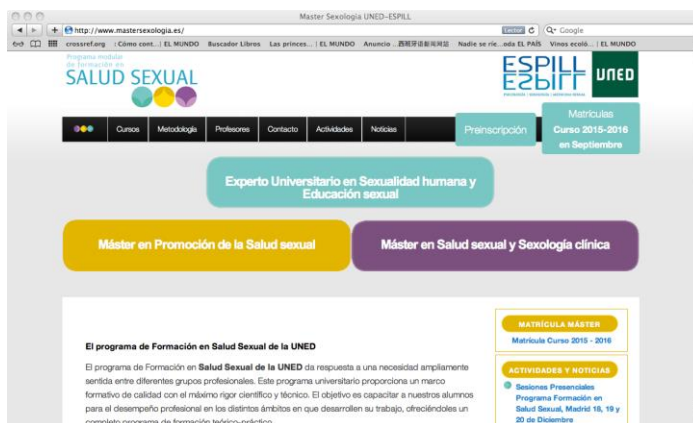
Master Sexologia UNED–ESPILL

http://www.mastersexologia.es/

Lector

Google

crossref.org | Cómo cont... | EL MUNDO Buscador Libros Las princes... | EL MUNDO Anuncio ...西班牙语新闻网站 Nadie se rie...oda EL PAÍS Vinos ecoló... | EL MUNDO

Programa modular de formación en
SALUD SEXUAL

ESPILL

UNED

Cursos Metodología Profesores Contacto Actividades Noticias

Preinscripción

Matrículas
Curso 2015-2016
en Septiembre

Experto Universitario en Sexualidad humana y Educación sexual

Máster en Promoción de la Salud sexual

Máster en Salud sexual y Sexología clínica

El programa de Formación en Salud Sexual de la UNED

El programa de Formación en Salud Sexual de la UNED da respuesta a una necesidad ampliamente sentida entre diferentes grupos profesionales. Este programa universitario proporciona un marco formativo de calidad con el máximo rigor científico y técnico. El objetivo es capacitar a nuestros alumnos para el desempeño profesional en los distintos ámbitos en que desarrollen su trabajo, ofreciéndoles un completo programa de formación teórico-práctico.

MATRÍCULA MÁSTER

Matrícula Curso 2015 - 2016

ACTIVIDADES Y NOTICIAS

Sesiones Presenciales Programa Formación en Salud Sexual, Madrid 18, 19 y 20 de Diciembre